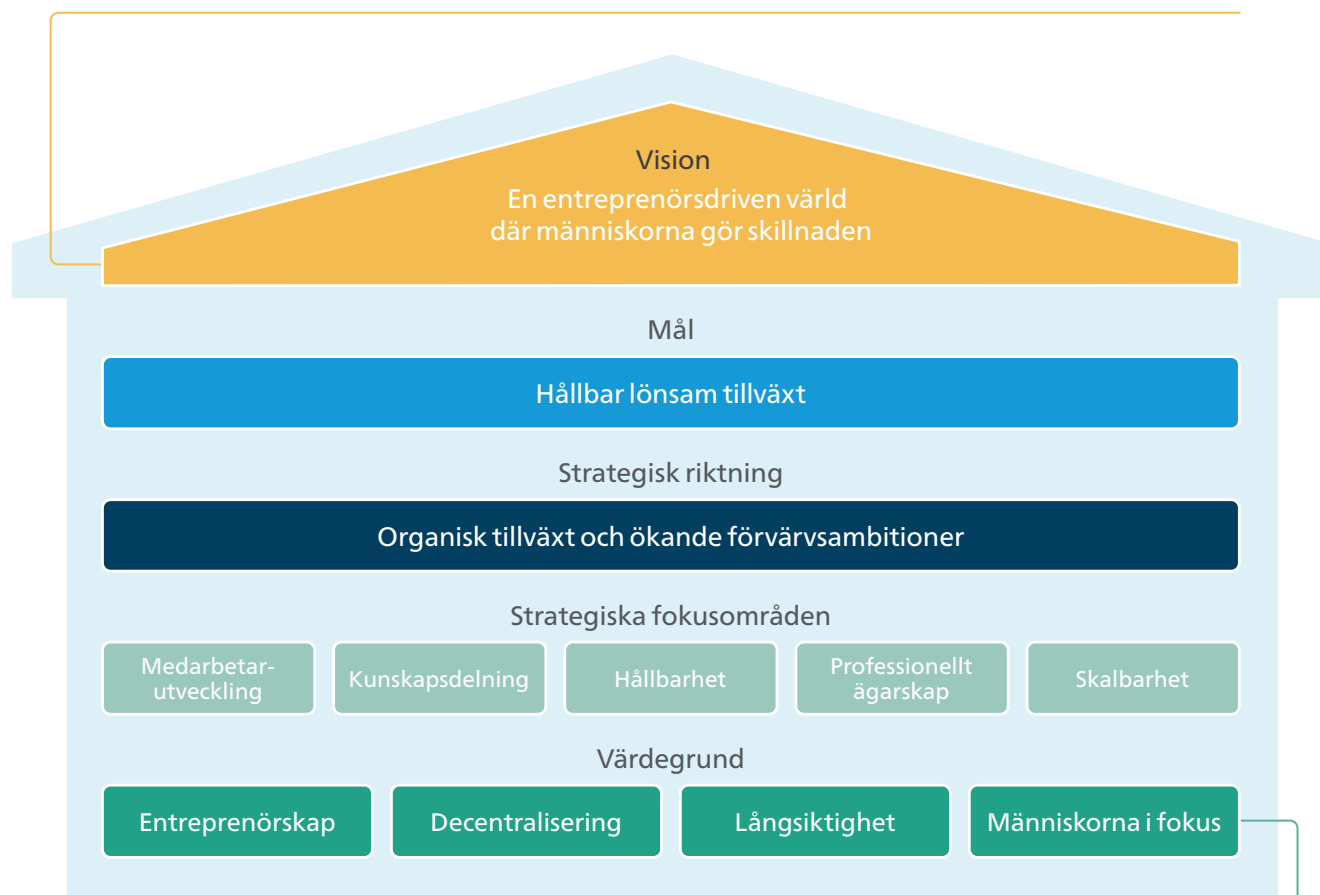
Vision
En entreprenörsdriven värld där människorna gör skillnaden

Mål

Hållbar lönsam tillväxt

Strategisk riktning

Organisk tillväxt och ökande förvärvsambitioner

Strategiska fokusområden

| Medarbetarutveckling | Kunskapsdelning | Hållbarhet | Professionellt ägarskap | Skalbarhet |
|---|---|---|---|---|

Värdegrund

| Entreprenörskap | Decentralisering | Långsiktighet | Människorna i fokus |
|---|---|---|---|